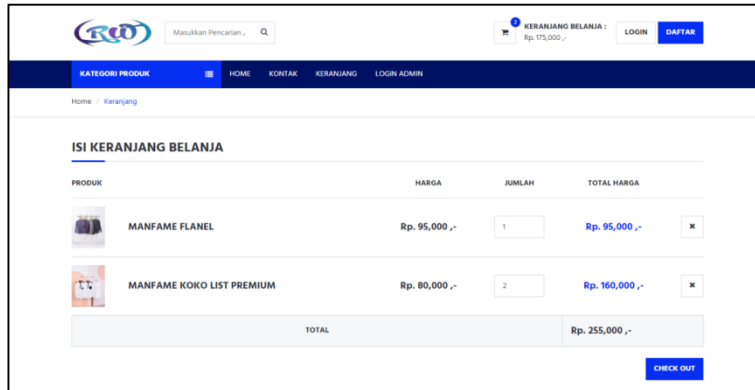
RW

Masukkan Pencarian ..

2

KERANJANG BELANJA :
Rp. 175,000 ,-

LOGIN

DAFTAR

KATEGORI PRODUK

HOME

KONTAK

KERANJANG

LOGIN ADMIN

Home / Keranjang

ISI KERANJANG BELANJA

| PRODUK | | HARGA | JUMLAH | TOTAL HARGA | |
|---|---|---|---|---|---|
| | MANFAME FLANEL | Rp. 95,000 ,- | 1 | Rp. 95,000 ,- | × |
| | MANFAME KOKO LIST PREMIUM | Rp. 80,000 ,- | 2 | Rp. 160,000 ,- | × |
| | TOTAL | | | Rp. 255,000 ,- | |

CHECK OUT